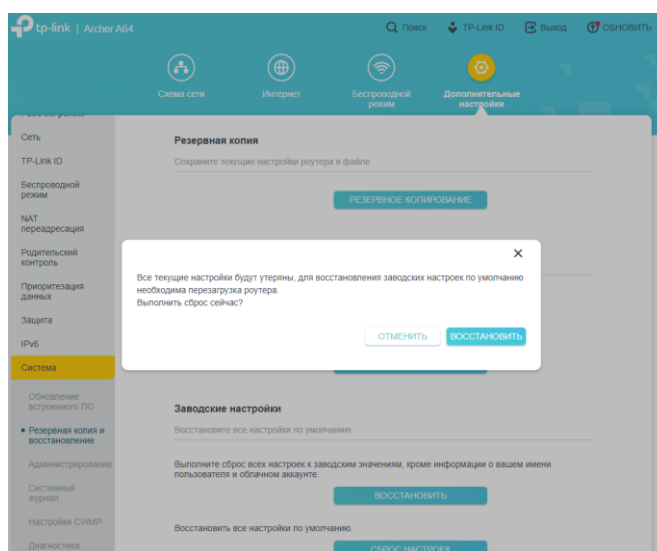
tp-link | Archer A64

Поиск TP-Link ID Выход ОБНОВИТЬ

Схема сети Интернет Беспроводной режим Дополнительные настройки

Сеть
TP-Link ID
Беспроводной режим
NAT переадресация
Родительский контроль
Приоритезация данных
Защита
IPv6
Система
Обновление встроенного ПО
• Резервная копия и восстановление
Администрирование
Системный журнал
Настройки CWMP
Диагностика

Резервная копия
Сохраните текущие настройки роутера в файле.
РЕЗЕРВНОЕ КОПИРОВАНИЕ

×
Все текущие настройки будут утеряны, для восстановления заводских настроек по умолчанию необходима перезагрузка роутера.
Выполнить сброс сейчас?
ОТМЕНИТЬ ВОССТАНОВИТЬ

Заводские настройки
Восстановите все настройки по умолчанию.
Выполните сброс всех настроек к заводским значениям, кроме информации о вашем имени пользователя и облачном аккаунте.
ВОССТАНОВИТЬ
Восстановить все настройки по умолчанию.
СБРОС НАСТРОЕК